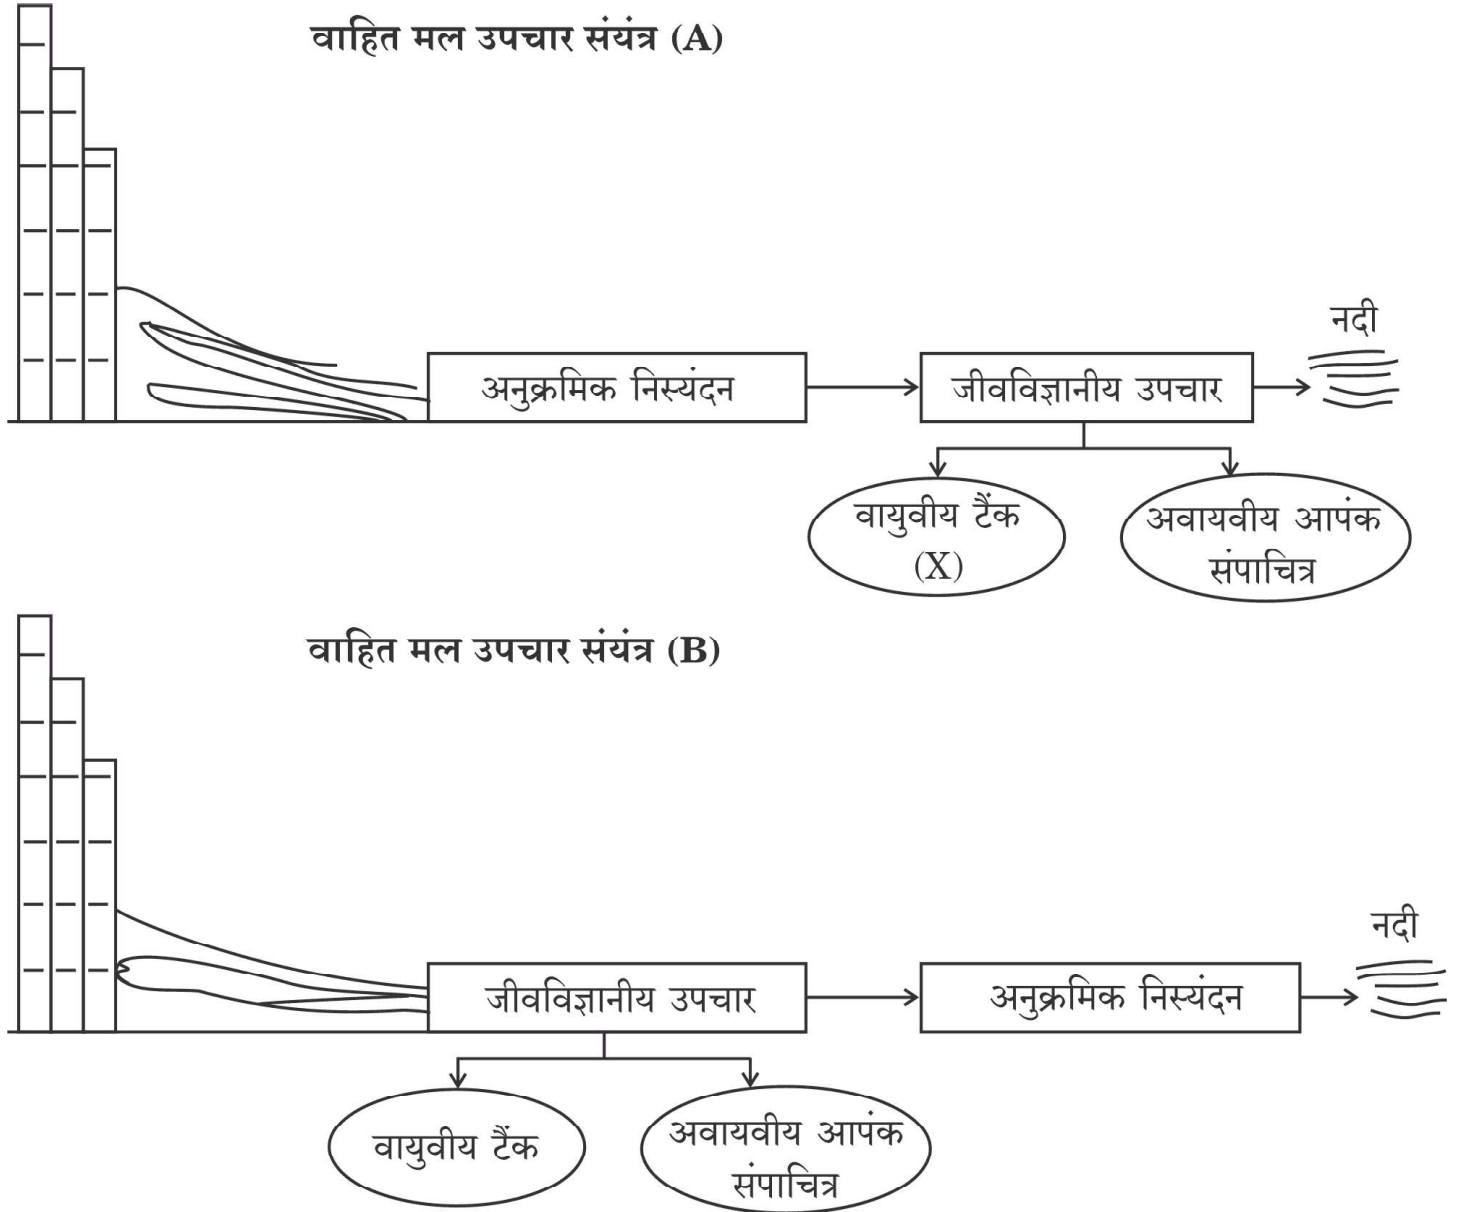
वाहित मल उपचार संयंत्र (A)

अनुक्रमिक निस्यंदन

जीवविज्ञानीय उपचार

नदी

वायुवीय टैंक (X)

अवायवीय आपंक संपाचित्र

वाहित मल उपचार संयंत्र (B)

जीवविज्ञानीय उपचार

अनुक्रमिक निस्यंदन

नदी

वायुवीय टैंक

अवायवीय आपंक संपाचित्र